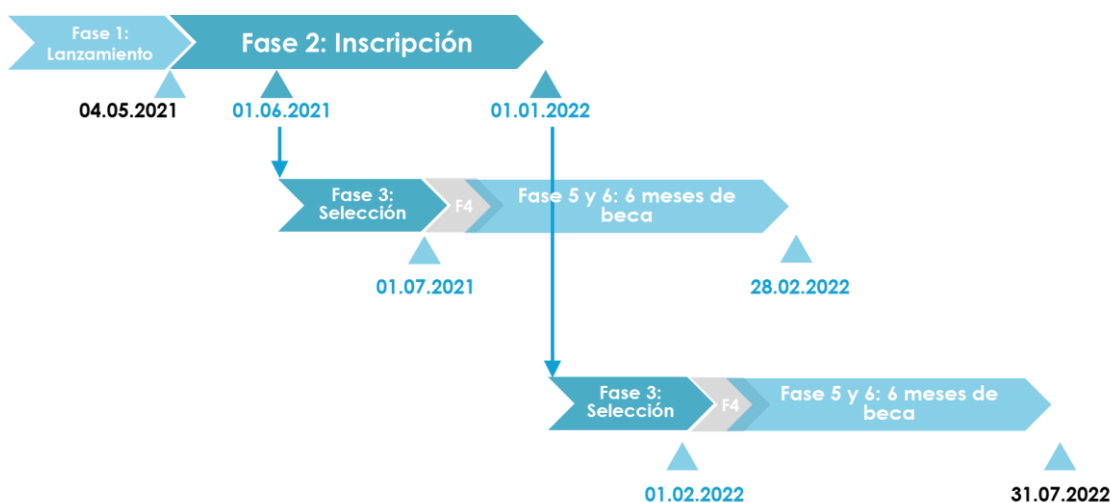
Fase 1: Lanzamiento

Fase 2: Inscripción

04.05.2021

01.06.2021

01.01.2022

Fase 3: Selección

F4

Fase 5 y 6: 6 meses de beca

01.07.2021

28.02.2022

Fase 3: Selección

F4

Fase 5 y 6: 6 meses de beca

01.02.2022

31.07.2022